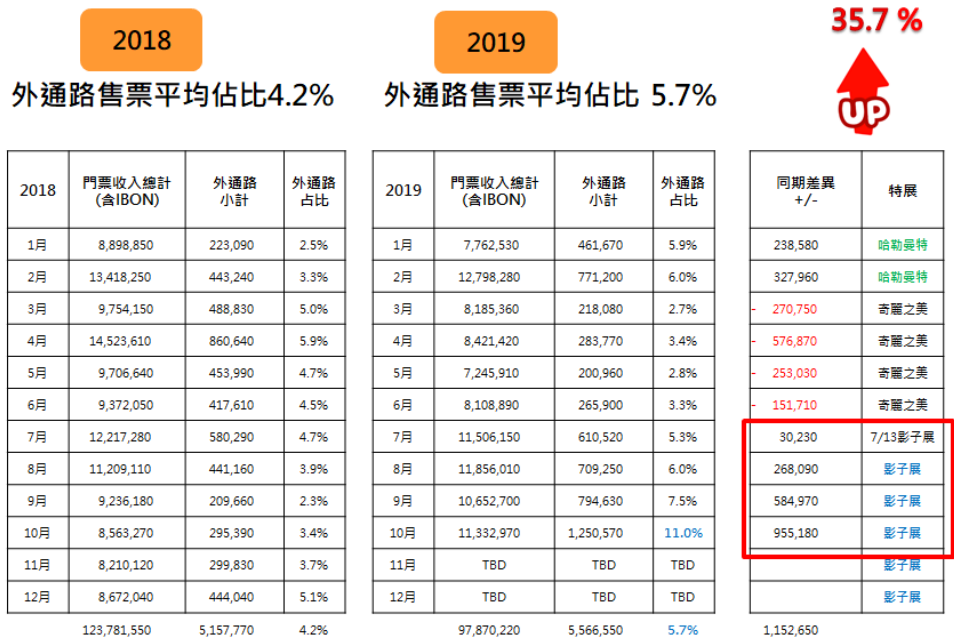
2018

外通路售票平均佔比4.2%

2019

外通路售票平均佔比 5.7%

35.7 %

UP

| 2018 | 門票收入總計 (含IBON) | 外通路 小計 | 外通路 占比 |
|---|---|---|---|
| 1月 | 8,898,850 | 223,090 | 2.5% |
| 2月 | 13,418,250 | 443,240 | 3.3% |
| 3月 | 9,754,150 | 488,830 | 5.0% |
| 4月 | 14,523,610 | 860,640 | 5.9% |
| 5月 | 9,706,640 | 453,990 | 4.7% |
| 6月 | 9,372,050 | 417,610 | 4.5% |
| 7月 | 12,217,280 | 580,290 | 4.7% |
| 8月 | 11,209,110 | 441,160 | 3.9% |
| 9月 | 9,236,180 | 209,660 | 2.3% |
| 10月 | 8,563,270 | 295,390 | 3.4% |
| 11月 | 8,210,120 | 299,830 | 3.7% |
| 12月 | 8,672,040 | 444,040 | 5.1% |
| | 123,781,550 | 5,157,770 | 4.2% |

| 2019 | 門票收入總計 (含IBON) | 外通路 小計 | 外通路 占比 |
|---|---|---|---|
| 1月 | 7,762,530 | 461,670 | 5.9% |
| 2月 | 12,798,280 | 771,200 | 6.0% |
| 3月 | 8,185,360 | 218,080 | 2.7% |
| 4月 | 8,421,420 | 283,770 | 3.4% |
| 5月 | 7,245,910 | 200,960 | 2.8% |
| 6月 | 8,108,890 | 265,900 | 3.3% |
| 7月 | 11,506,150 | 610,520 | 5.3% |
| 8月 | 11,856,010 | 709,250 | 6.0% |
| 9月 | 10,652,700 | 794,630 | 7.5% |
| 10月 | 11,332,970 | 1,250,570 | 11.0% |
| 11月 | TBD | TBD | TBD |
| 12月 | TBD | TBD | TBD |
| | 97,870,220 | 5,566,550 | 5.7% |

| 同期差異 +/- | 特展 |
|---|---|
| 238,580 | 哈勒昊特 |
| 327,960 | 哈勒昊特 |
| - 270,750 | 奇麗之美 |
| - 576,870 | 奇麗之美 |
| - 253,030 | 奇麗之美 |
| - 151,710 | 奇麗之美 |
| 30,230 | 7/13影子展 |
| 268,090 | 影子展 |
| 584,970 | 影子展 |
| 955,180 | 影子展 |
| | 影子展 |
| | 影子展 |
| 1,152,650 | |